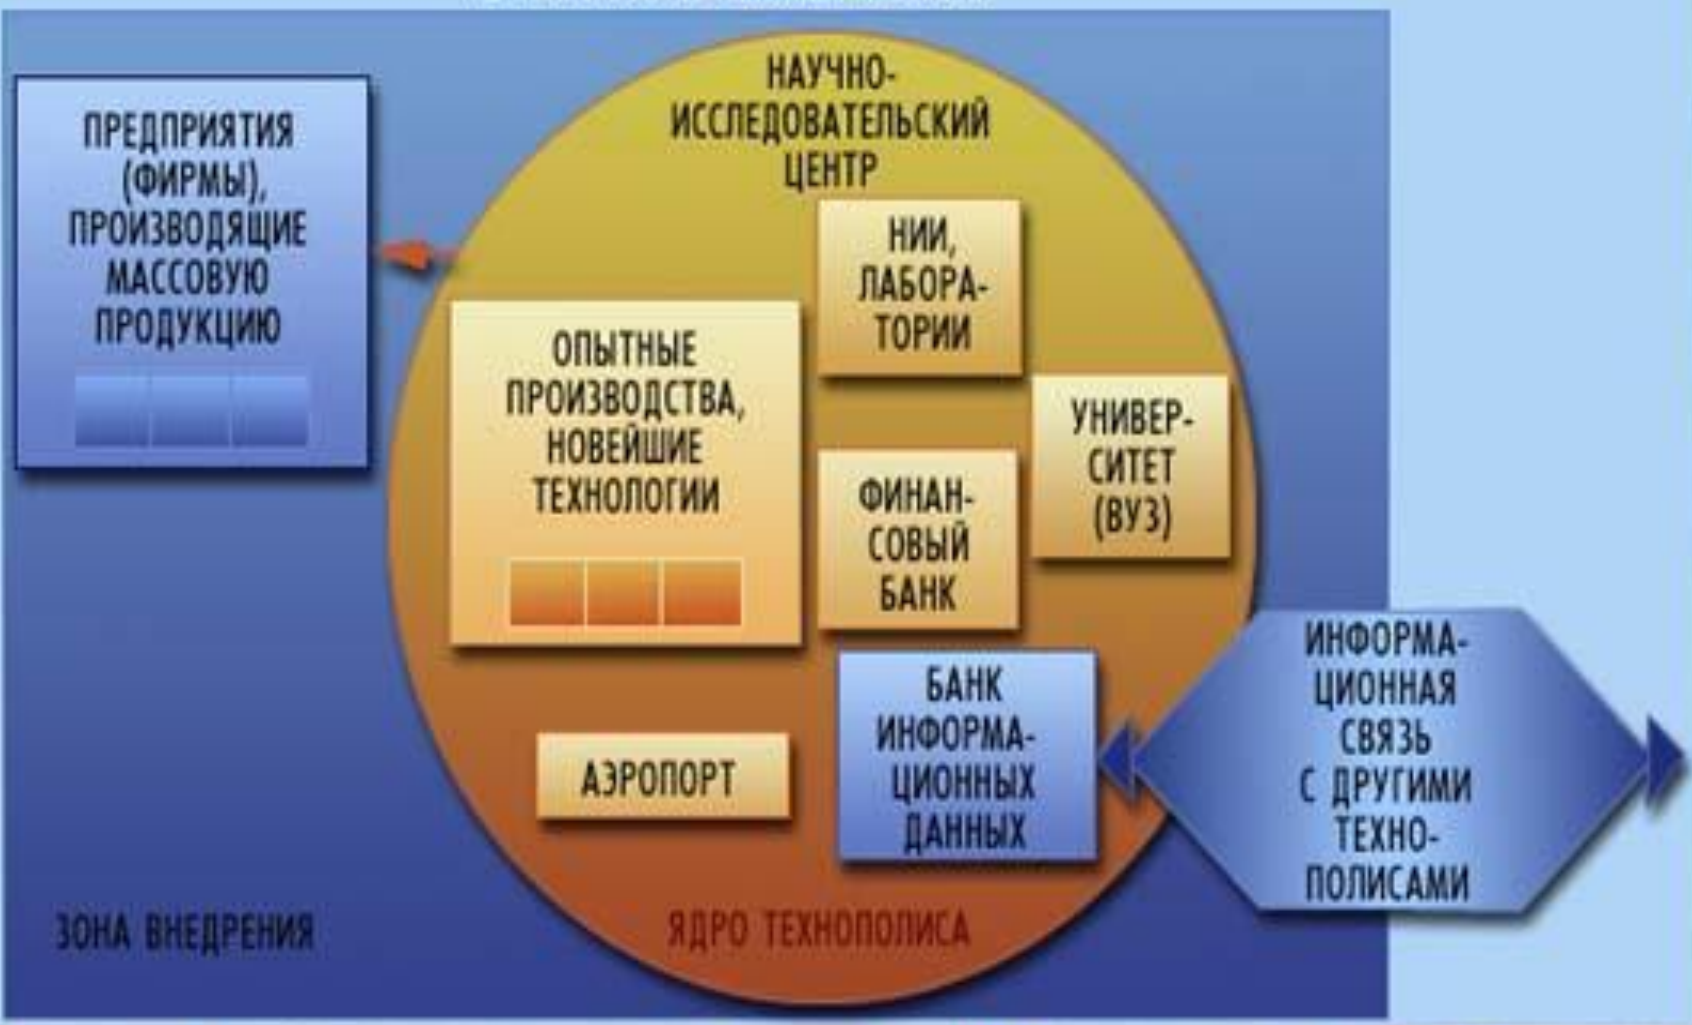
ПРЕДПРИЯТИЯ (ФИРМЫ), ПРОИЗВОДЯЩИЕ МАССОВУЮ ПРОДУКЦИЮ

НАУЧНО-ИССЛЕДОВАТЕЛЬСКИЙ ЦЕНТР

НИИ, ЛАБОРАТОРИИ

ОПЫТНЫЕ ПРОИЗВОДСТВА, НОВЕЙШИЕ ТЕХНОЛОГИИ

УНИВЕРСИТЕТ (ВУЗ)

ФИНАНСОВЫЙ БАНК

БАНК ИНФОРМАЦИОННЫХ ДАННЫХ

ИНФОРМАЦИОННАЯ СВЯЗЬ С ДРУГИМИ ТЕХНОПОЛИСАМИ

АЭРОПОРТ

ЗОНА ВНЕДРЕНИЯ

ЯДРО ТЕХНОПОЛИСА